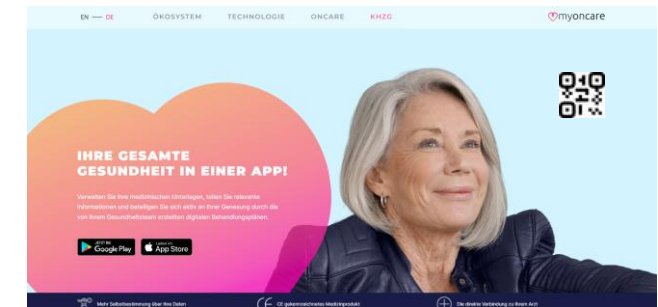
EN — DE ÖKOSYSTEM TECHNOLOGIE ONCARE KHZG

myoncare

IHRE GESAMTE GESUNDHEIT IN EINER APP!

Verwalten Sie Ihre medizinischen Unterlagen, teilen Sie relevante Informationen und beteiligen Sie sich aktiv an Ihrer Genesung durch die von Ihrem Gesundheitsteam erstellten digitalen Behandlungsplänen.

GET IT ON Google Play

Laden im App Store

Mehr Selbstbestimmung über Ihre Daten

CE gekennzeichnetes Medizinprodukt

Die direkte Verbindung zu Ihrem Arzt